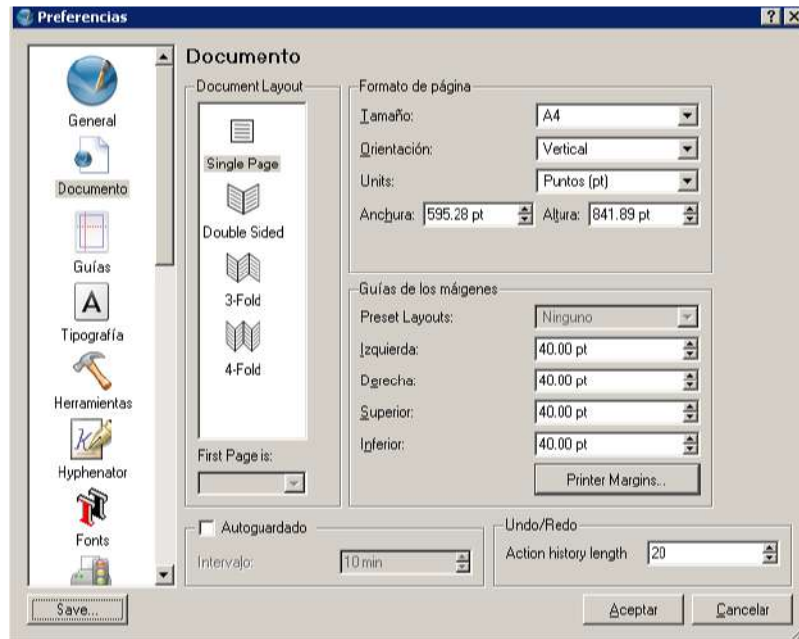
Preferencias

?

General

Documento

Guías

Tipografía

Herramientas

Hyphenator

Fonts

Documento

Document Layout

Single Page

Double Sided

3-Fold

4-Fold

First Page is:

Formato de página

Tamaño: A4

Orientación: Vertical

Units: Puntos (pt)

Anchura: 595.28 pt Altura: 841.89 pt

Guías de los mágenes

Preset Layouts: Ninguno

Izquierda: 40.00 pt

Derecha: 40.00 pt

Superior: 40.00 pt

Inferior: 40.00 pt

Printer Margins...

Autoguardado

Intervalo: 10 min

Undo/Redo

Action history length 20

Save...

Aceptar

Cancelar